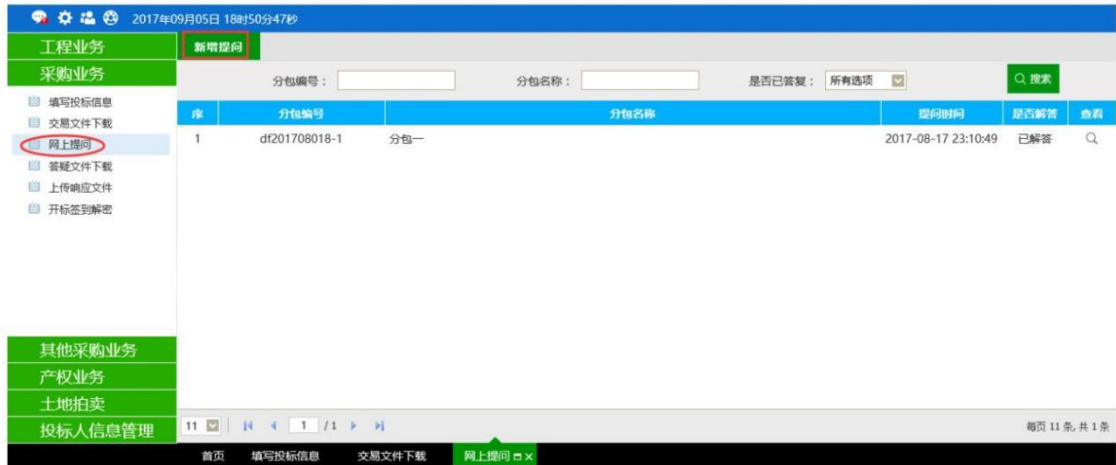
2017年09月05日 18时50分47秒

工程业务
采购业务
填写投标信息
交易文件下载
网上提问
答疑文件下载
上传响应文件
开标签到解密
其他采购业务
产权业务
土地拍卖
投标人信息管理

新增提问

分包编号：
分包名称：
是否已答复：所有选项
搜索

| 序 | 分包编号 | 分包名称 | 提问时间 | 是否解答 | 查看 |
|---|---|---|---|---|---|
| 1 | df201708018-1 | 分包一 | 2017-08-17 23:10:49 | 已解答 | |

11 1 /1
每页 11 条, 共 1 条

首页 填写投标信息 交易文件下载 网上提问